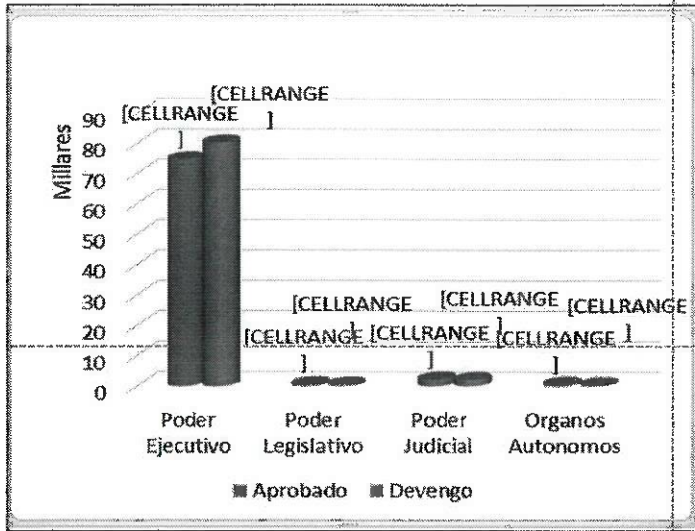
Millares

90
80
70
60
50
40
30
20
10
0

[CELLRANGE] [CELLRANGE]

[CELLRANGE] [CELLRANGE]

[CELLRANGE] [CELLRANGE]

[CELLRANGE] [CELLRANGE]

Poder Ejecutivo
Poder Legislativo
Poder Judicial
Organos Autonomos

Aprobado Devengo